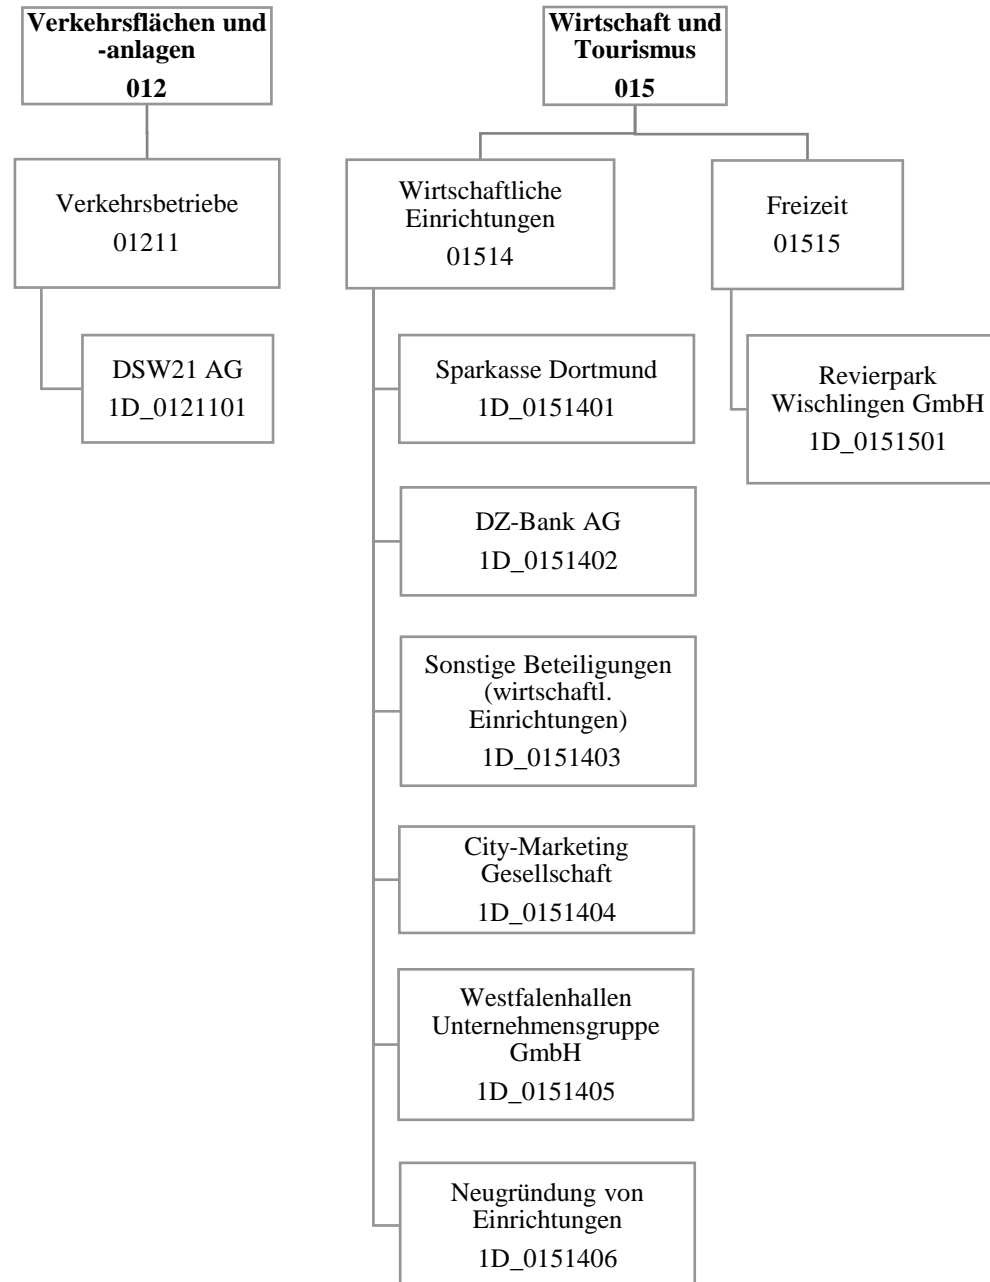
Verkehrsflächen und -anlagen
012

Verkehrsbetriebe
01211

DSW21 AG
1D_0121101

Wirtschaft und Tourismus
015

Wirtschaftliche Einrichtungen
01514

Sparkasse Dortmund
1D_0151401

DZ-Bank AG
1D_0151402

Sonstige Beteiligungen (wirtschaftl. Einrichtungen)
1D_0151403

City-Marketing Gesellschaft
1D_0151404

Westfalenhallen Unternehmensgruppe GmbH
1D_0151405

Neugründung von Einrichtungen
1D_0151406

Freizeit
01515

Revierpark Wischlingen GmbH
1D_0151501